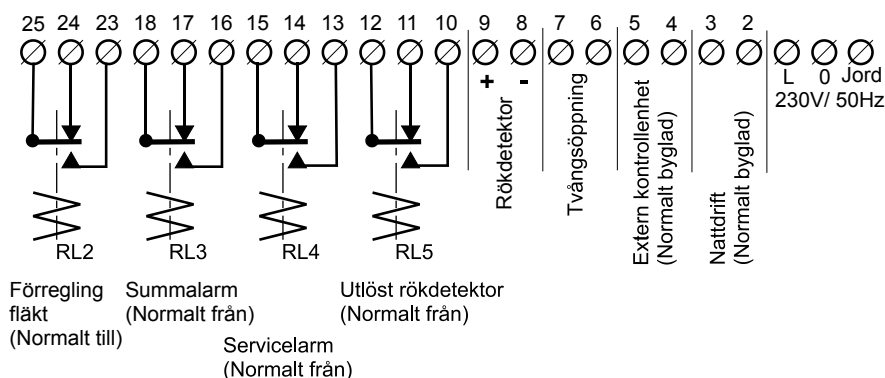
25 24 23 18 17 16 15 14 13 12 11 10 9 8 7 6 5 4 3 2

+ -

Rökdetektor

Tvångsöppning

Extern kontrollenhet (Normalt byglad)

Nattdrift (Normalt byglad)

L 0 Jord
230V/ 50Hz

RL2 RL3 RL4 RL5

Förregling fläkt (Normalt till)

Summalarm (Normalt från)

Servicelarm (Normalt från)

Utlöst rökdetektor (Normalt från)